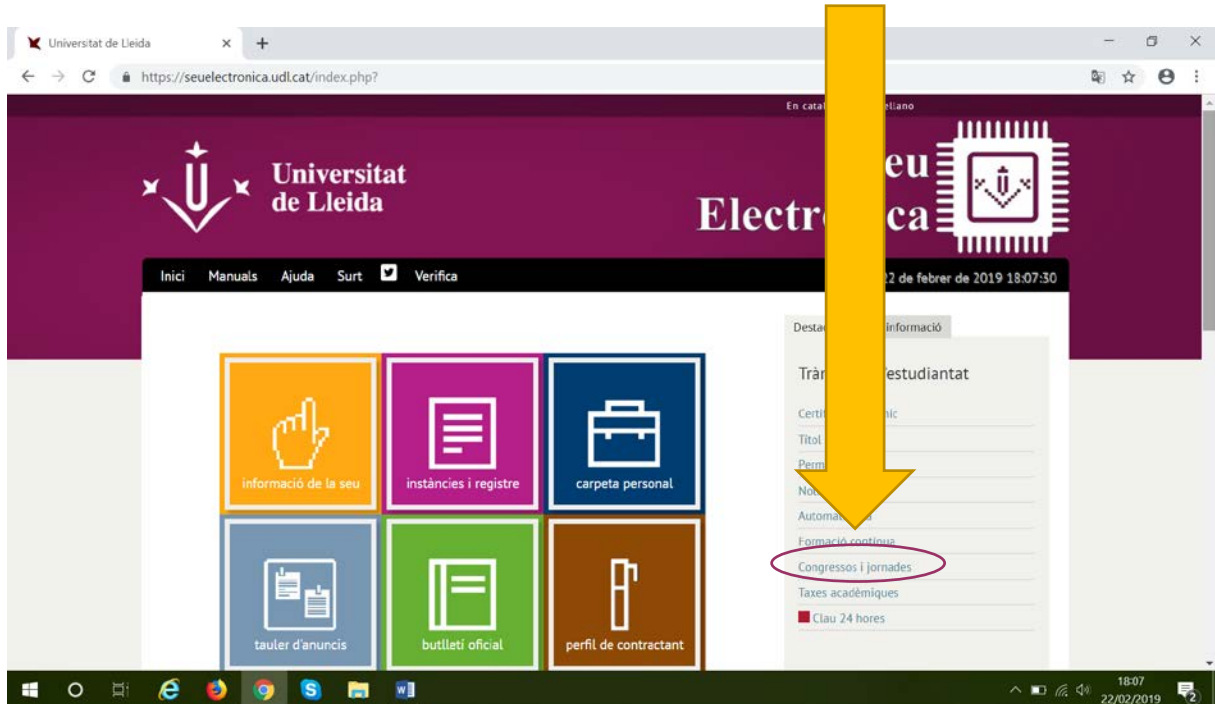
Universitat de Lleida ×  +

https://seuelectronica.udl.cat/index.php?

En catal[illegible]ellano

Universitat de Lleida

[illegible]eu Electr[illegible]ca

Inici Manuals Ajuda Surt Verifica

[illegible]22 de febrer de 2019 18:07:30

Destac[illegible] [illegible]informació

Tràm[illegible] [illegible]estudiantat

Certi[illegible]nic
Títol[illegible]
Perm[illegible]
Not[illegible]
Automat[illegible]
Formació contínua
Congressos i jornades
Taxes acadèmiques
Clau 24 hores

informació de la seu
instàncies i registre
carpeta personal
tauler d'anuncis
butlletí oficial
perfil de contractant

18:07
22/02/2019
2